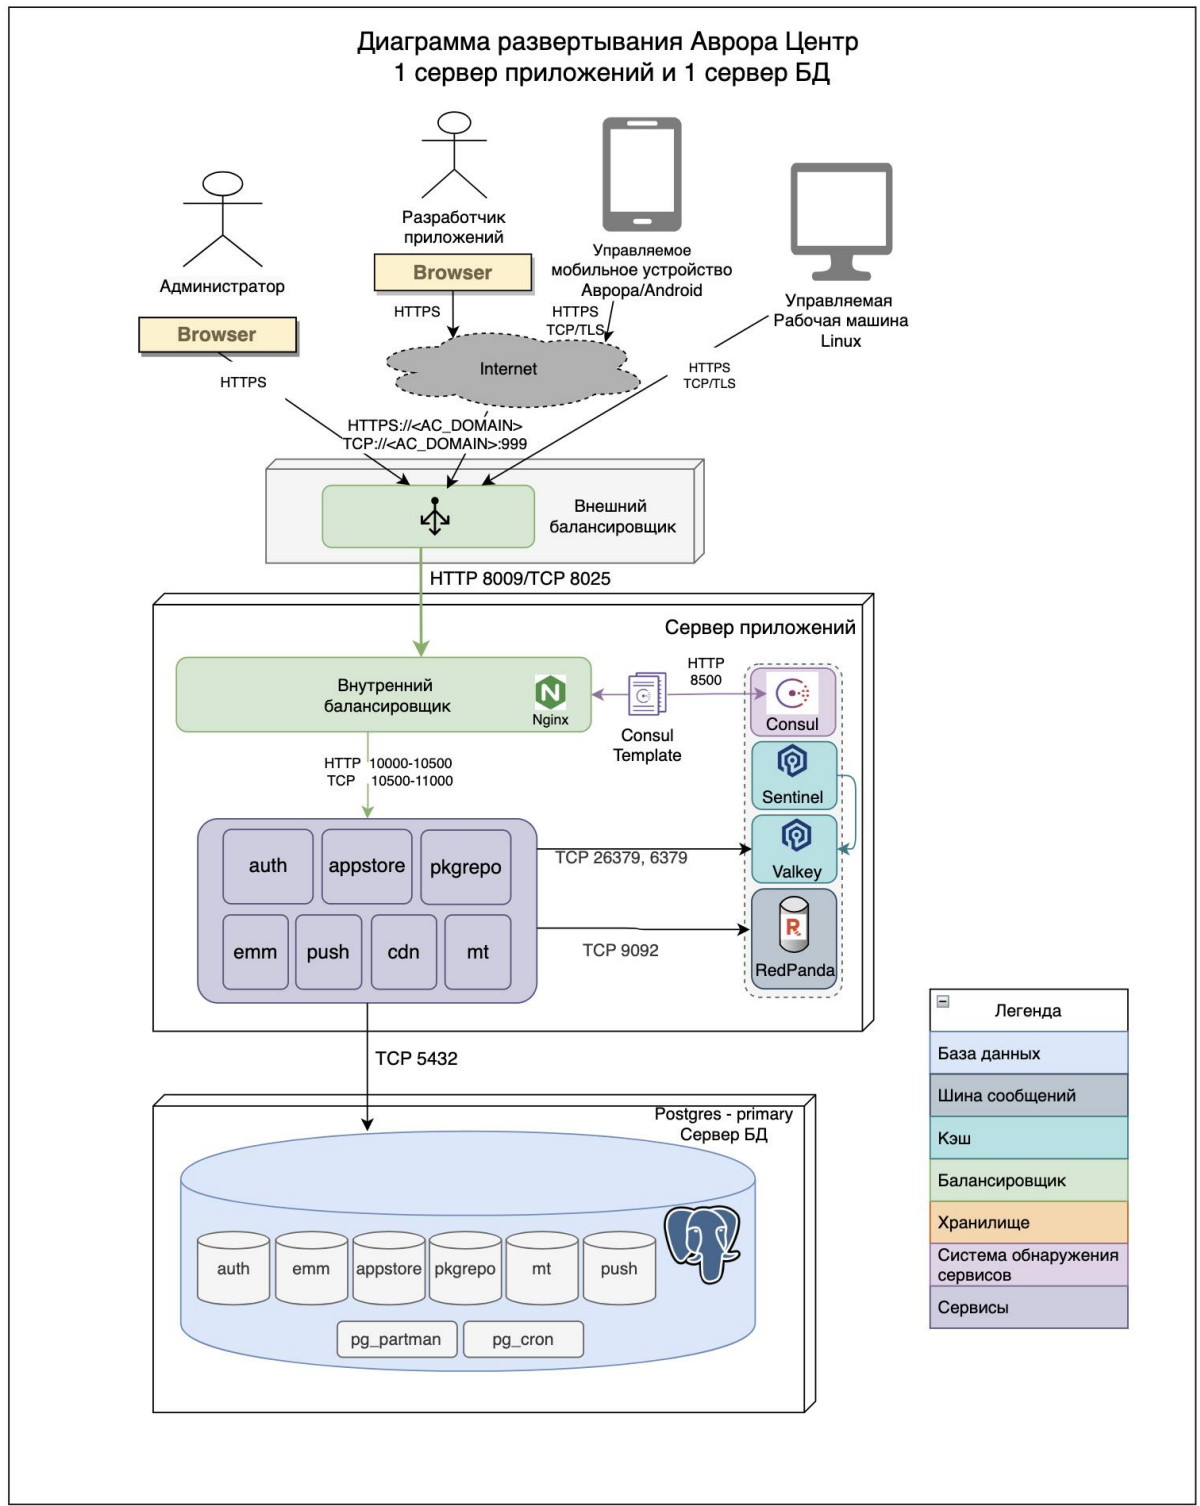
Диаграмма развертывания Аврора Центр
1 сервер приложений и 1 сервер БД

Администратор

Browser

HTTPS

Разработчик приложений

Browser

HTTPS

Управляемое мобильное устройство Аврора/Android

HTTPS
TCP/TLS

Управляемая Рабочая машина Linux

HTTPS
TCP/TLS

Internet

HTTPS://<AC_DOMAIN>
TCP://<AC_DOMAIN>:999

Внешний балансировщик

HTTP 8009/TCP 8025

Сервер приложений

Внутренний балансировщик

Nginx

HTTP
8500

Consul Template

Consul

Sentinel

Valkey

RedPanda

HTTP 10000-10500
TCP 10500-11000

auth
appstore
pkgrepo
emm
push
cdn
mt

TCP 26379, 6379

TCP 9092

TCP 5432

Postgres - primary
Сервер БД

auth
emm
appstore
pkgrepo
mt
push
pg_partman
pg_cron

| Легенда |
|---|
| База данных |
| Шина сообщений |
| Кэш |
| Балансировщик |
| Хранилище |
| Система обнаружения сервисов |
| Сервисы |